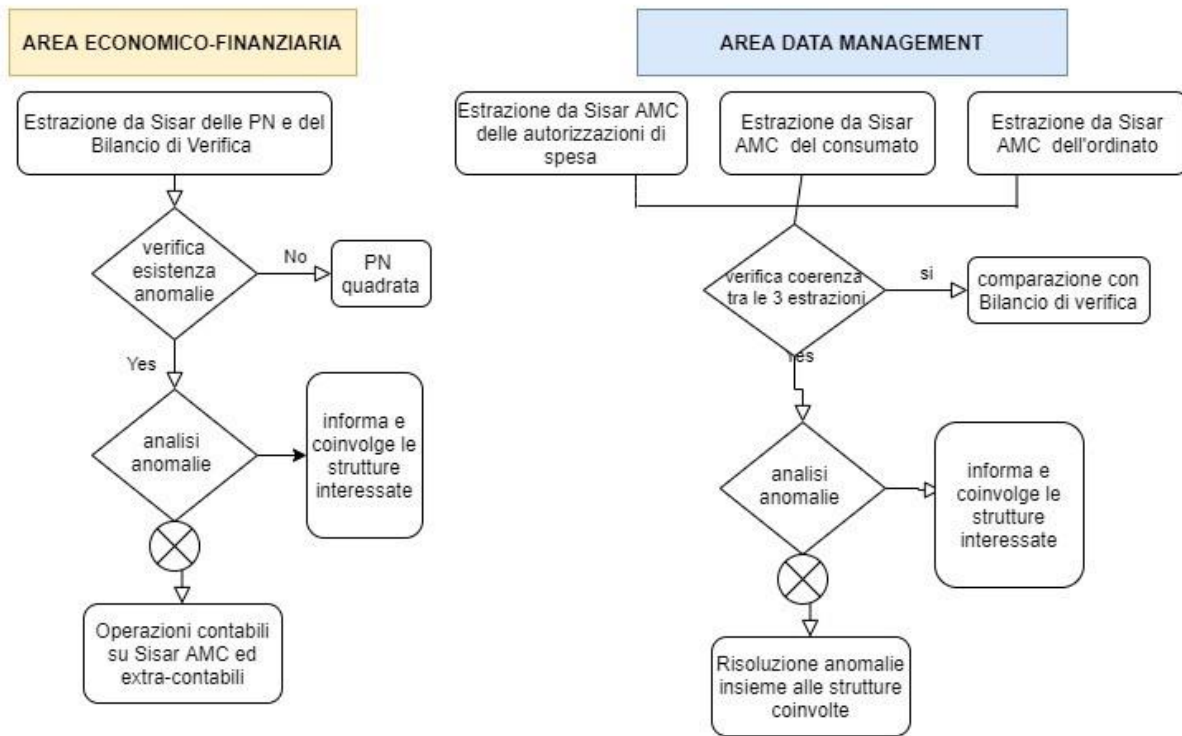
AREA ECONOMICO-FINANZIARIA

Estrazione da Sisar delle PN e del Bilancio di Verifica

verifica esistenza anomalie

No

PN quadrata

Yes

analisi anomalie

informa e coinvolge le strutture interessate

Operazioni contabili su Sisar AMC ed extra-contabili

AREA DATA MANAGEMENT

Estrazione da Sisar AMC delle autorizzazioni di spesa

Estrazione da Sisar AMC del consumato

Estrazione da Sisar AMC dell'ordinato

verifica coerenza tra le 3 estrazioni

si

comparazione con Bilancio di verifica

Yes

analisi anomalie

informa e coinvolge le strutture interessate

Risoluzione anomalie insieme alle strutture coinvolte